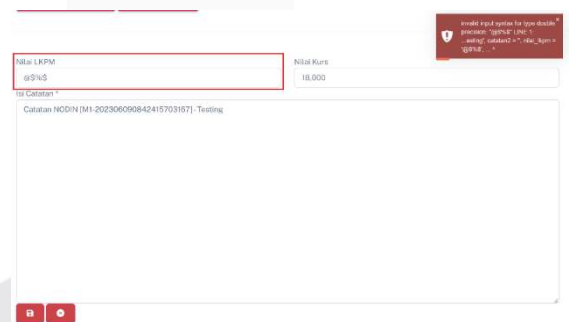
invalid input syntax for type double precision: "@$%$" LINE 1: ...ssing', catatan2 = '', nilai_lkpm = '@$%$', ...

Nilai LKPM

@$%$

Nilai Kurs

18,000

Isi Catatan *

Catatan NODIN [M1-20230609084241570315 7] - Testing